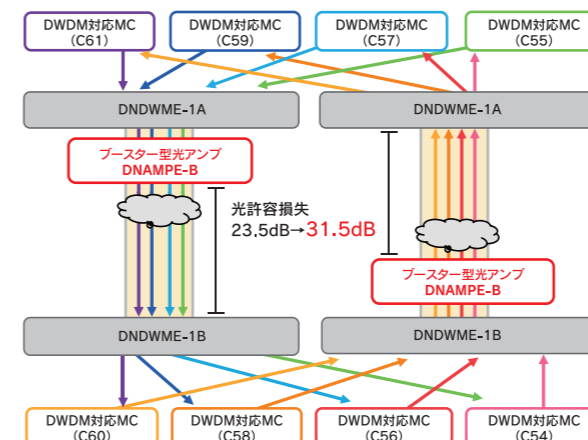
DWDM対応MC
(C61)

DWDM対応MC
(C59)

DWDM対応MC
(C57)

DWDM対応MC
(C55)

DNDWME-1A

DNDWME-1A

ブースター型光アンプ
DNAMPE-B

光許容損失
23.5dB→31.5dB

ブースター型光アンプ
DNAMPE-B

DNDWME-1B

DNDWME-1B

DWDM対応MC
(C60)

DWDM対応MC
(C58)

DWDM対応MC
(C56)

DWDM対応MC
(C54)